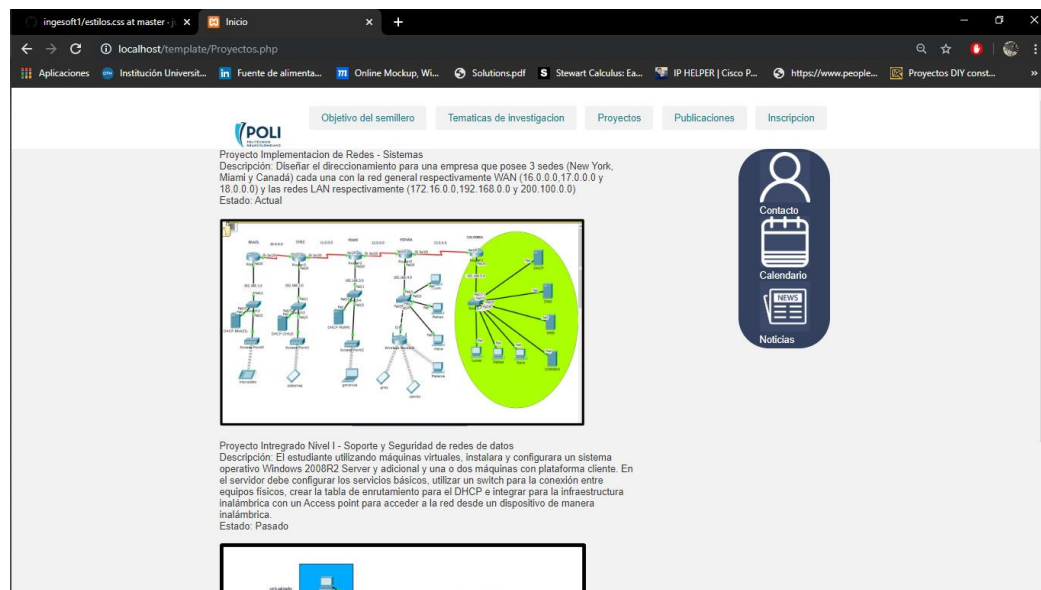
ingesoft1/estilos.css at master · ji ×
Inicio ×
+
localhost/template/Proyectos.php
Aplicaciones
Institución Universit...
Fuente de alimenta...
Online Mockup, Wi...
Solutions.pdf
Stewart Calculus: Ea...
IP HELPER | Cisco P...
https://www.people...
Proyectos DIY const...

POLI

Objetivo del semillero
Tematicas de investigacion
Proyectos
Publicaciones
Inscripcion

Proyecto Implementacion de Redes - Sistemas
Descripción: Diseñar el direccionamiento para una empresa que posee 3 sedes (New York, Miami y Canadá) cada una con la red general respectivamente WAN (16.0.0.0,17.0.0.0 y 18.0.0.0) y las redes LAN respectivamente (172.16.0.0,192.168.0.0 y 200.100.0.0)
Estado: Actual

Contacto
Calendario
NEWS
Noticias

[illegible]

Proyecto Intregrado Nivel I - Soporte y Seguridad de redes de datos
Descripción: El estudiante utilizando máquinas virtuales, instalara y configurara un sistema operativo Windows 2008R2 Server y adicional y una o dos máquinas con plataforma cliente. En el servidor debe configurar los servicios básicos, utilizar un switch para la conexión entre equipos físicos, crear la tabla de enrutamiento para el DHCP e integrar para la infraestructura inalámbrica con un Access point para acceder a la red desde un dispositivo de manera inalámbrica.
Estado: Pasado